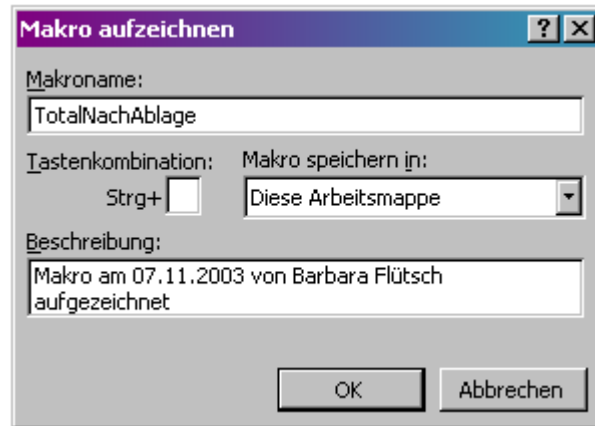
Makro aufzeichnen ? X

Makroname:

TotalNachAblage

Tastenkombination:

Strg+

Makro speichern in:

Diese Arbeitsmappe

Beschreibung:

Makro am 07.11.2003 von Barbara Flütsch aufgezeichnet

OK

Abbrechen